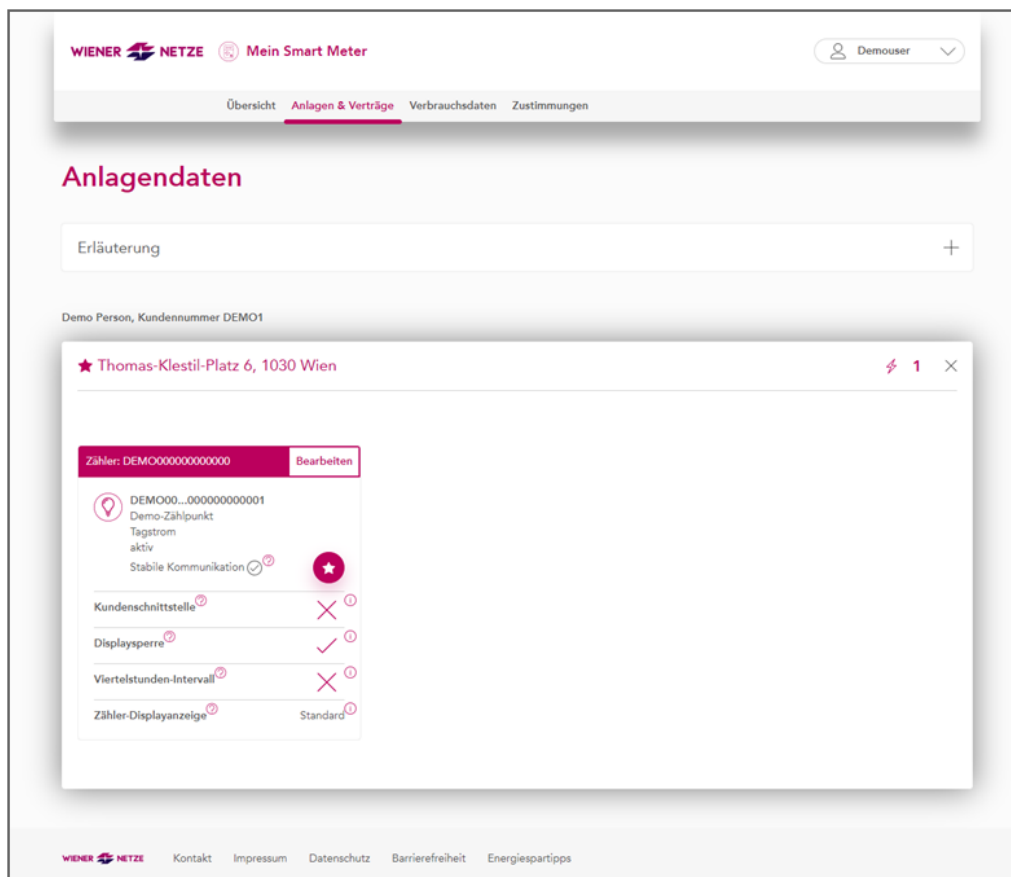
WIENER NETZE Mein Smart Meter

Demouser

Übersicht Anlagen & Verträge Verbrauchsdaten Zustimmungen

Anlagendaten

Erläuterung +

Demo Person, Kundennummer DEMO1

Thomas-Klestil-Platz 6, 1030 Wien 1

Zähler: DEMO000000000000 Bearbeiten

DEMO00...000000000001
Demo-Zählpunkt
Tagstrom
aktiv
Stabile Kommunikation

Kundenschnittstelle

Displaysperre

Viertelstunden-Intervall

Zähler-Displayanzeige Standard

WIENER NETZE Kontakt Impressum Datenschutz Barrierefreiheit Energiespartipps